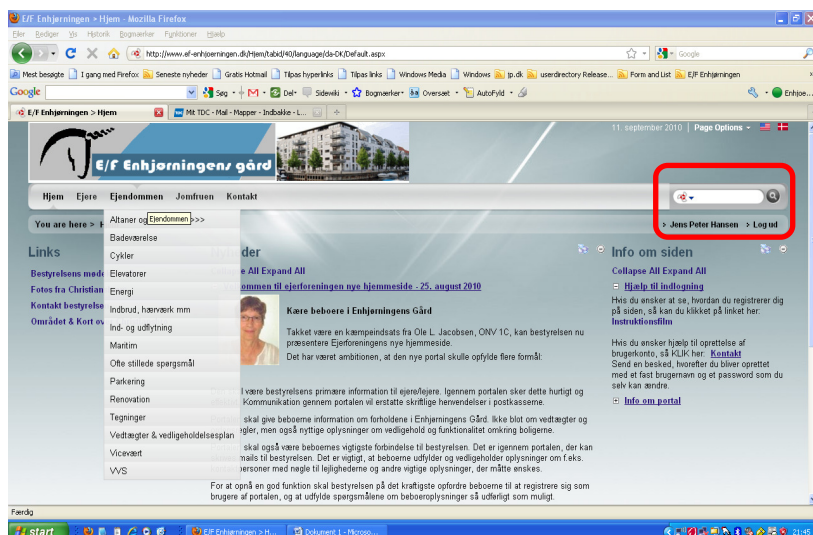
E/F Enhjørningen > Hjem - Mozilla Firefox

Filer Rediger Vis Historik Bogmærker Funktioner Hjælp

http://www.ef-enhjoerningen.dk/Hjem/tabid/40/language/da-DK/Default.aspx

Google

Mest besøgte | 1 gang med Firefox | Seneste nyheder | Gratis Hotmail | Tilpas hyperlinks | Tilpas links | Windows Media | Windows | jp.dk | userdirectory Release... | Form and List | E/F Enhjørningen

Google | Søg | Del | Sidewiki | Bogmærker | Oversæt | AutoFyld | Enhjoe...

E/F Enhjørningen > Hjem | Mit TDC - Mail - Mapper - Indbakke - L...

E/F Enhjørningens gård

11. september 2010 | Page Options

Hjem Ejere Ejendommen Jomfruen Kontakt

You are here > H

Jens Peter Hansen > Log ud

Altaner og Ejendommen >>>
Badeværelse
Cykler
Elevatorer
Energi
Indbrud, hærværk mm
Ind- og udflytning
Maritim
Ofte stillede spørgsmål
Parkering
Renovation
Tegninger
Vedtægter & vedligeholdelsesplan
Viceevært
VVS

Links
Bestyrelsens møde
Fotos fra Christian
Kontakt bestyrelse
Området & Kort ov

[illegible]der
Collapse All Expand All
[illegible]ommen til ejerforeningen nye hjemmeside - 25. august 2010

Kære beboere i Enhjørningens Gård

Takket være en kæmpeindsats fra Ole L. Jacobsen, ONV 1C, kan bestyrelsen nu præsentere Ejerforeningens nye hjemmeside.
Det har været ambitionen, at den nye portal skulle opfylde flere formål:

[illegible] være bestyrelsens primære information til ejere/lejere. Igennem portalen sker dette hurtigt og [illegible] Kommunikation gennem portalen vil erstatte skriftlige henvendelser i postkasserne.

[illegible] skal give beboerne information om forholdene i Enhjørningens Gård. Ikke blot om vedtægter og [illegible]gler, men også nyttige oplysninger om vedligehold og funktionalitet omkring boligerne.

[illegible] skal også være beboernes vigtigste forbindelse til bestyrelsen. Det er igennem portalen, der kan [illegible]mails til bestyrelsen. Det er vigtigt, at beboerne udfylder og vedligeholder oplysninger om f.eks. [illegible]personer med nøgle til lejlighederne og andre vigtige oplysninger, der måtte ønskes.

For at opnå en god funktion skal bestyrelsen på det kraftigste opfordre beboerne til at registrere sig som brugere af portalen, og at udfylde spørgsmålene om beboeroplysninger så udførligt som muligt.

Info om siden
Collapse All Expand All
Hjælp til indlogning
Hvis du ønsker at se, hvordan du registrerer dig på siden, så kan du klikket på linket her: Instruktionsfilm

Hvis du ønsker hjælp til oprettelse af brugerkonto, så KLIK her: Kontakt
Send en besked, hvorefter du bliver oprettet med et fast brugernavn og password som du selv kan ændre.

Info om portal

Færdig

start | E/F Enhjørningen > H... | Dokument 1 - Microso... | 21:45